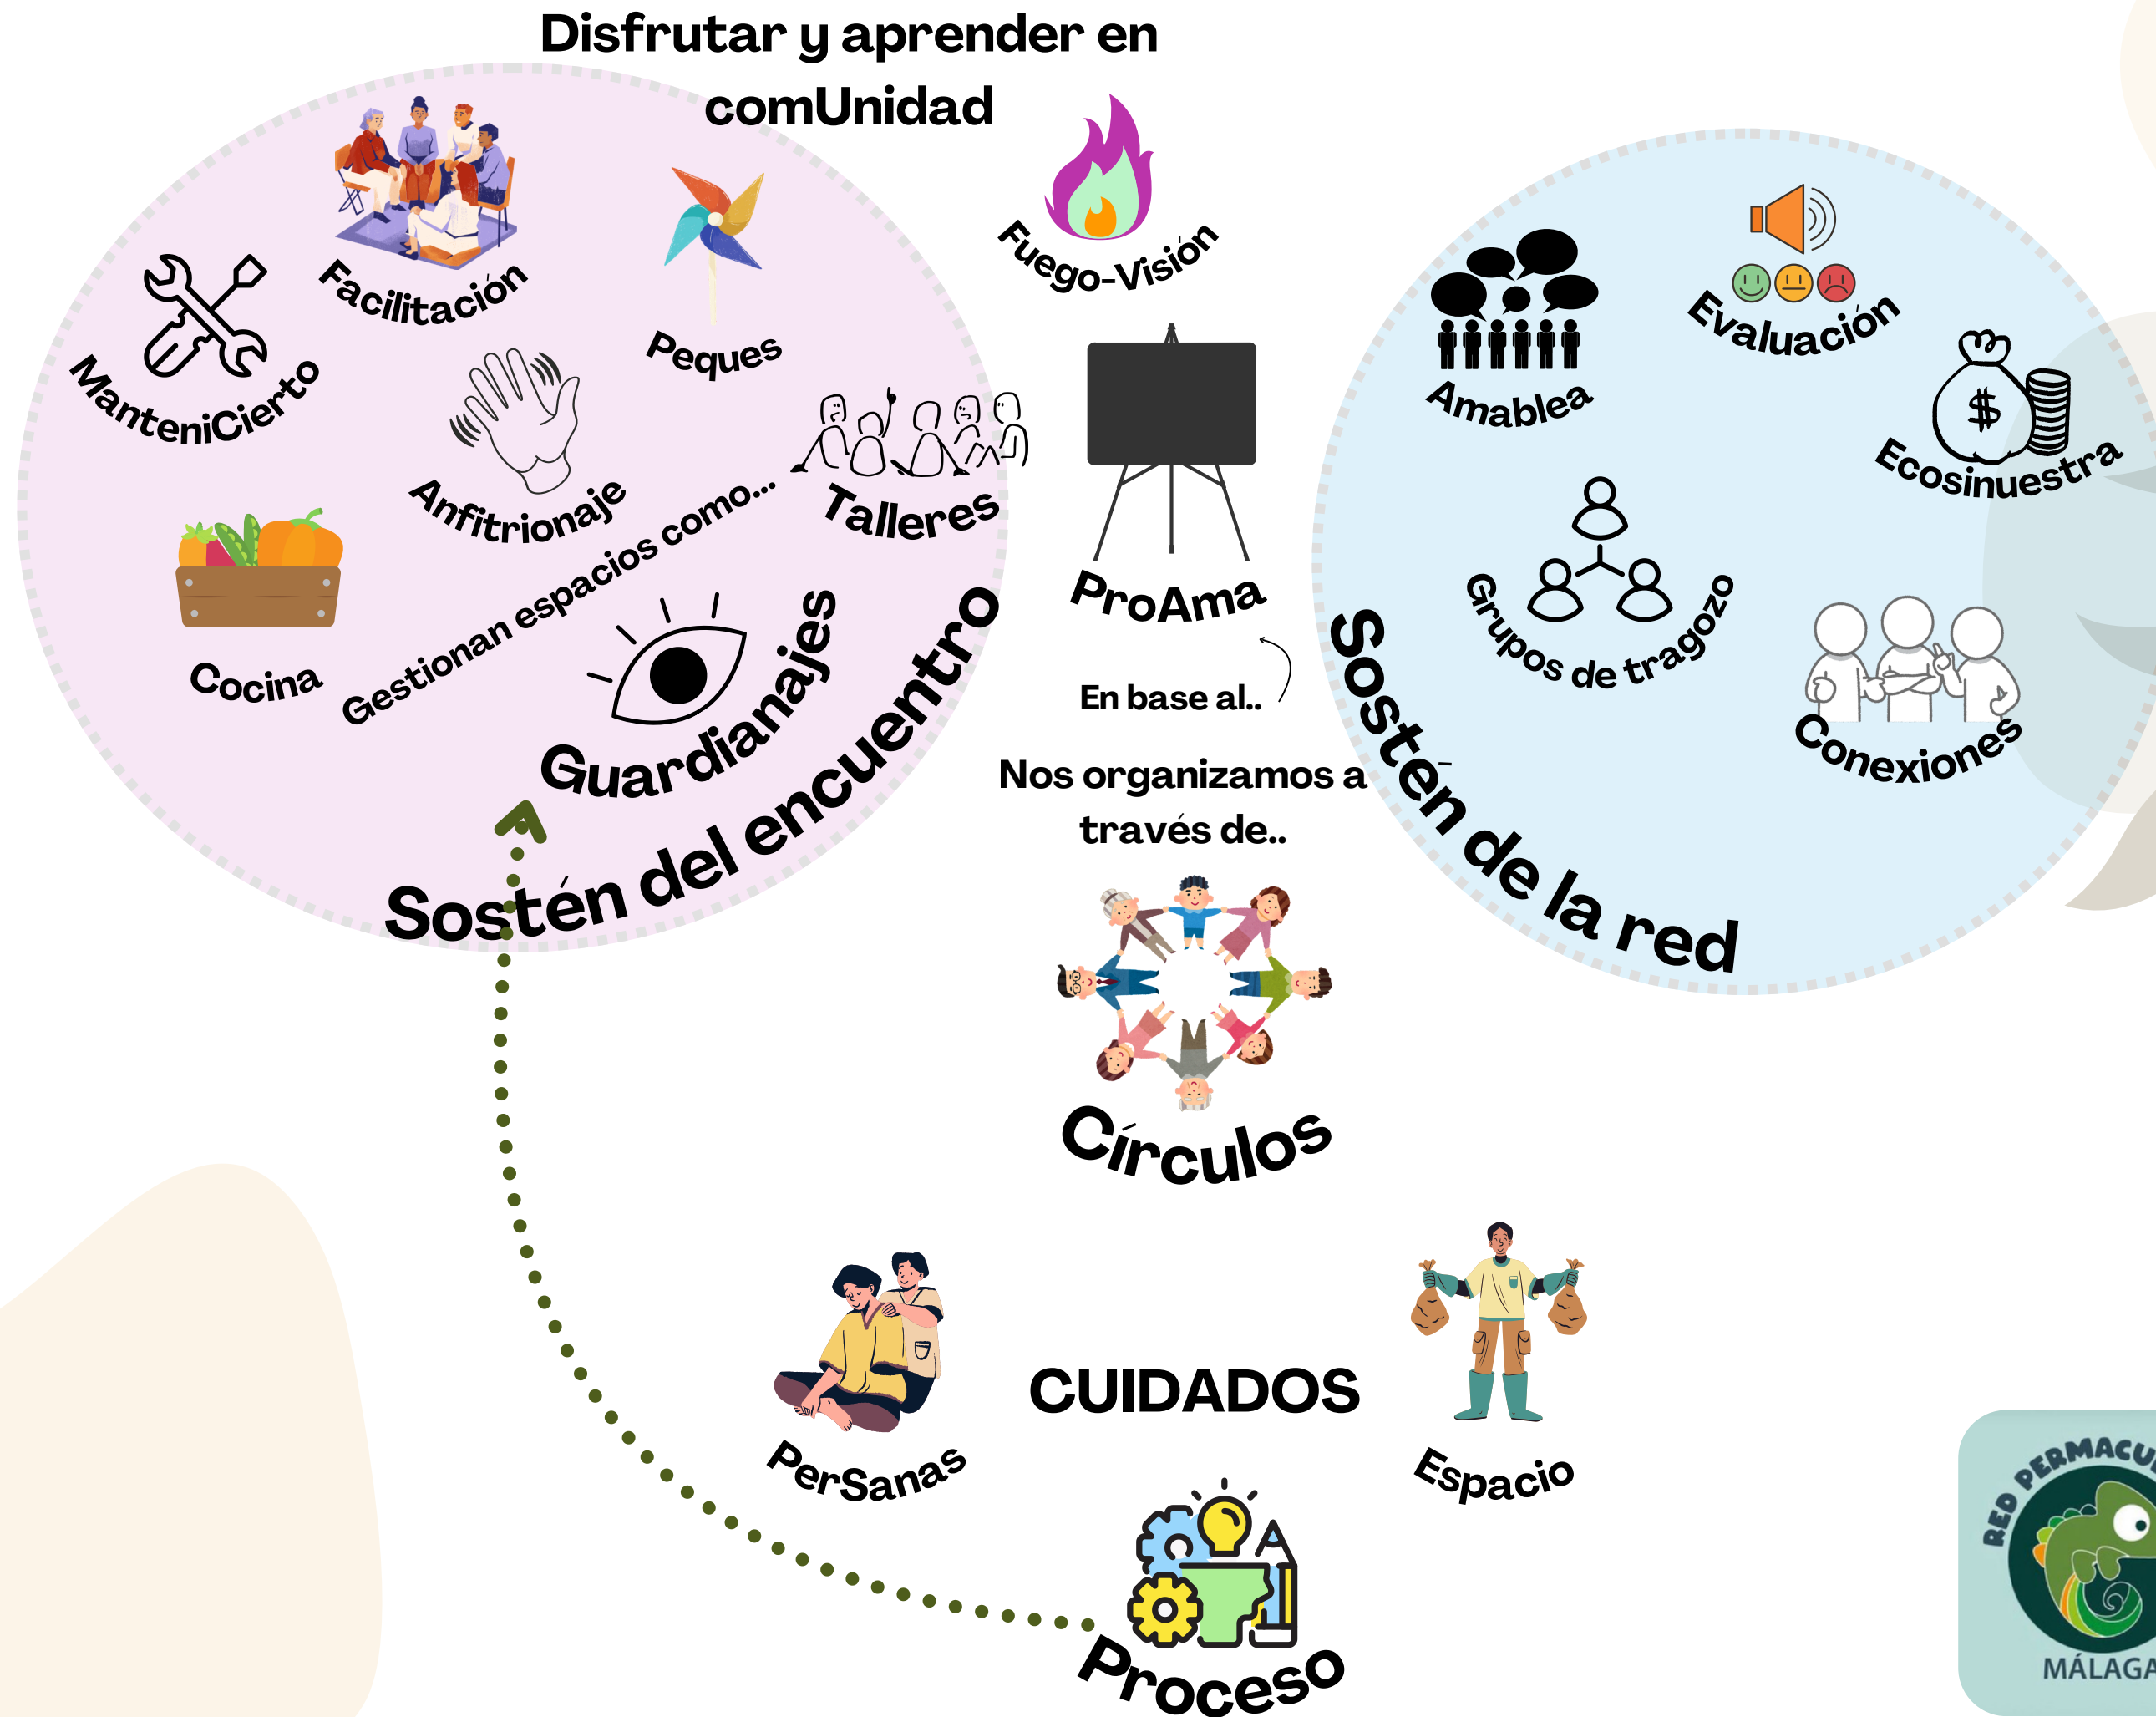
Disfrutar y aprender en comUnidad

Fuego-Visión

Facilitación

Peques

ManteniCierto

Anfitrionaje

Talleres

Cocina

Gestionan espacios como...

Guardianajes

Sostén del encuentro

ProAma

En base al..

Nos organizamos a través de..

Círculos

Amablea

Evaluación

Ecosinuestra

Grupos de tragozo

Conexiones

Sostén de la red

PerSanas

CUIDADOS

Espacio

Proceso

RED PERMACU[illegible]
MÁLAGA